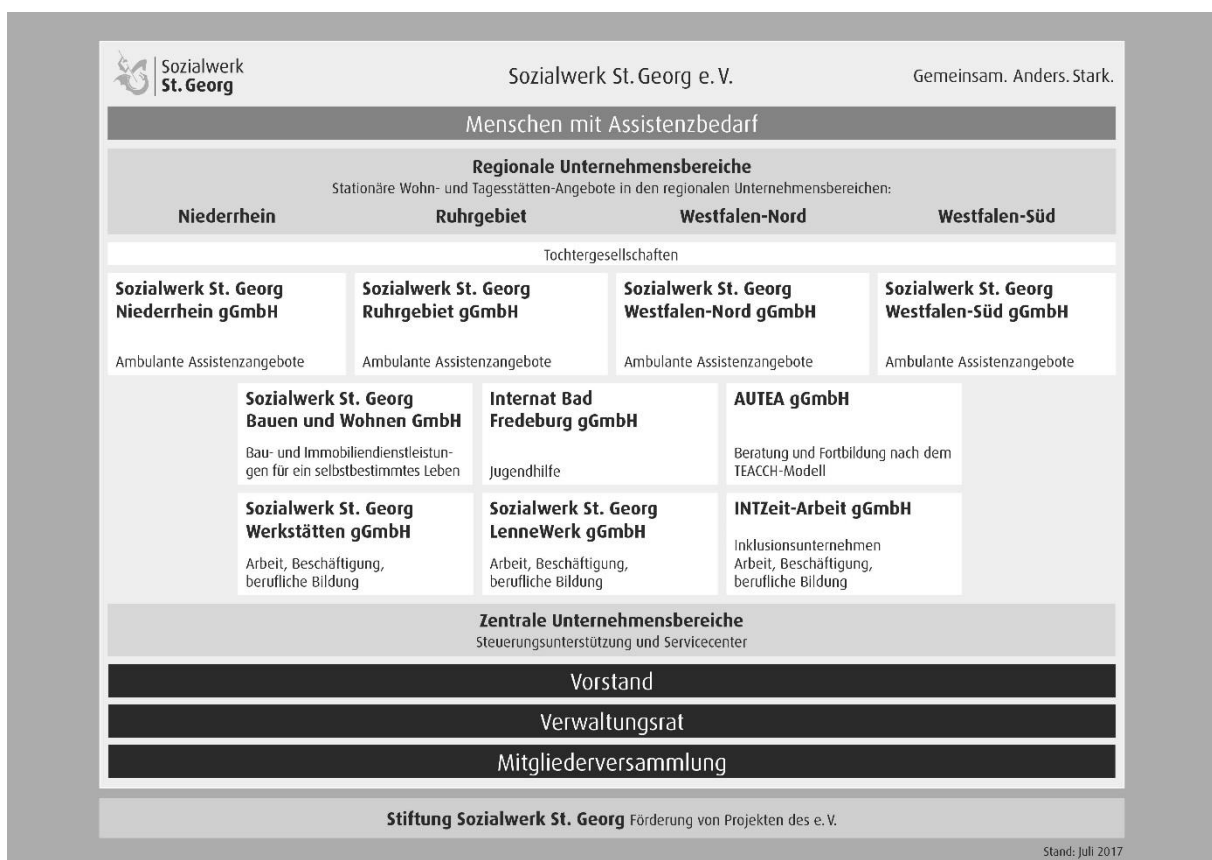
Sozialwerk St. Georg

Sozialwerk St. Georg e. V.

Gemeinsam. Anders. Stark.

Menschen mit Assistenzbedarf

**Regionale Unternehmensbereiche**
Stationäre Wohn- und Tagesstätten-Angebote in den regionalen Unternehmensbereichen:

**Niederrhein** **Ruhrgebiet** **Westfalen-Nord** **Westfalen-Süd**

Tochtergesellschaften

**Sozialwerk St. Georg Niederrhein gGmbH**
Ambulante Assistenzangebote

**Sozialwerk St. Georg Ruhrgebiet gGmbH**
Ambulante Assistenzangebote

**Sozialwerk St. Georg Westfalen-Nord gGmbH**
Ambulante Assistenzangebote

**Sozialwerk St. Georg Westfalen-Süd gGmbH**
Ambulante Assistenzangebote

**Sozialwerk St. Georg Bauen und Wohnen GmbH**
Bau- und Immobiliendienstleistungen für ein selbstbestimmtes Leben

**Internat Bad Fredeburg gGmbH**
Jugendhilfe

**AUTEA gGmbH**
Beratung und Fortbildung nach dem TEACCH-Modell

**Sozialwerk St. Georg Werkstätten gGmbH**
Arbeit, Beschäftigung, berufliche Bildung

**Sozialwerk St. Georg LenneWerk gGmbH**
Arbeit, Beschäftigung, berufliche Bildung

**INTZeit-Arbeit gGmbH**
Inklusionsunternehmen
Arbeit, Beschäftigung, berufliche Bildung

**Zentrale Unternehmensbereiche**
Steuerungsunterstützung und Servicecenter

Vorstand

Verwaltungsrat

Mitgliederversammlung

**Stiftung Sozialwerk St. Georg** Förderung von Projekten des e. V.

Stand: Juli 2017